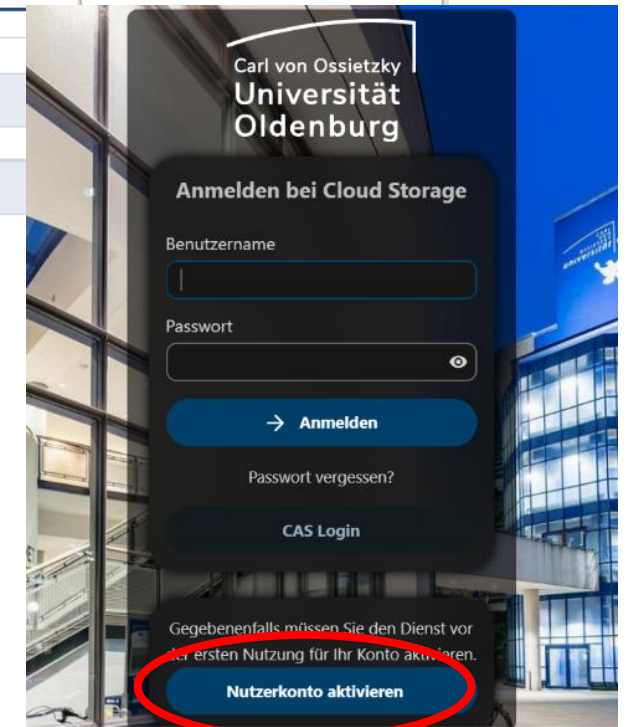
Carl von Ossietzky
Universität
Oldenburg

Anmelden bei Cloud Storage

Benutzername

Passwort

→ Anmelden

Passwort vergessen?

CAS Login

Gegebenenfalls müssen Sie den Dienst vor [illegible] ersten Nutzung für Ihr Konto aktivieren.

Nutzerkonto aktivieren